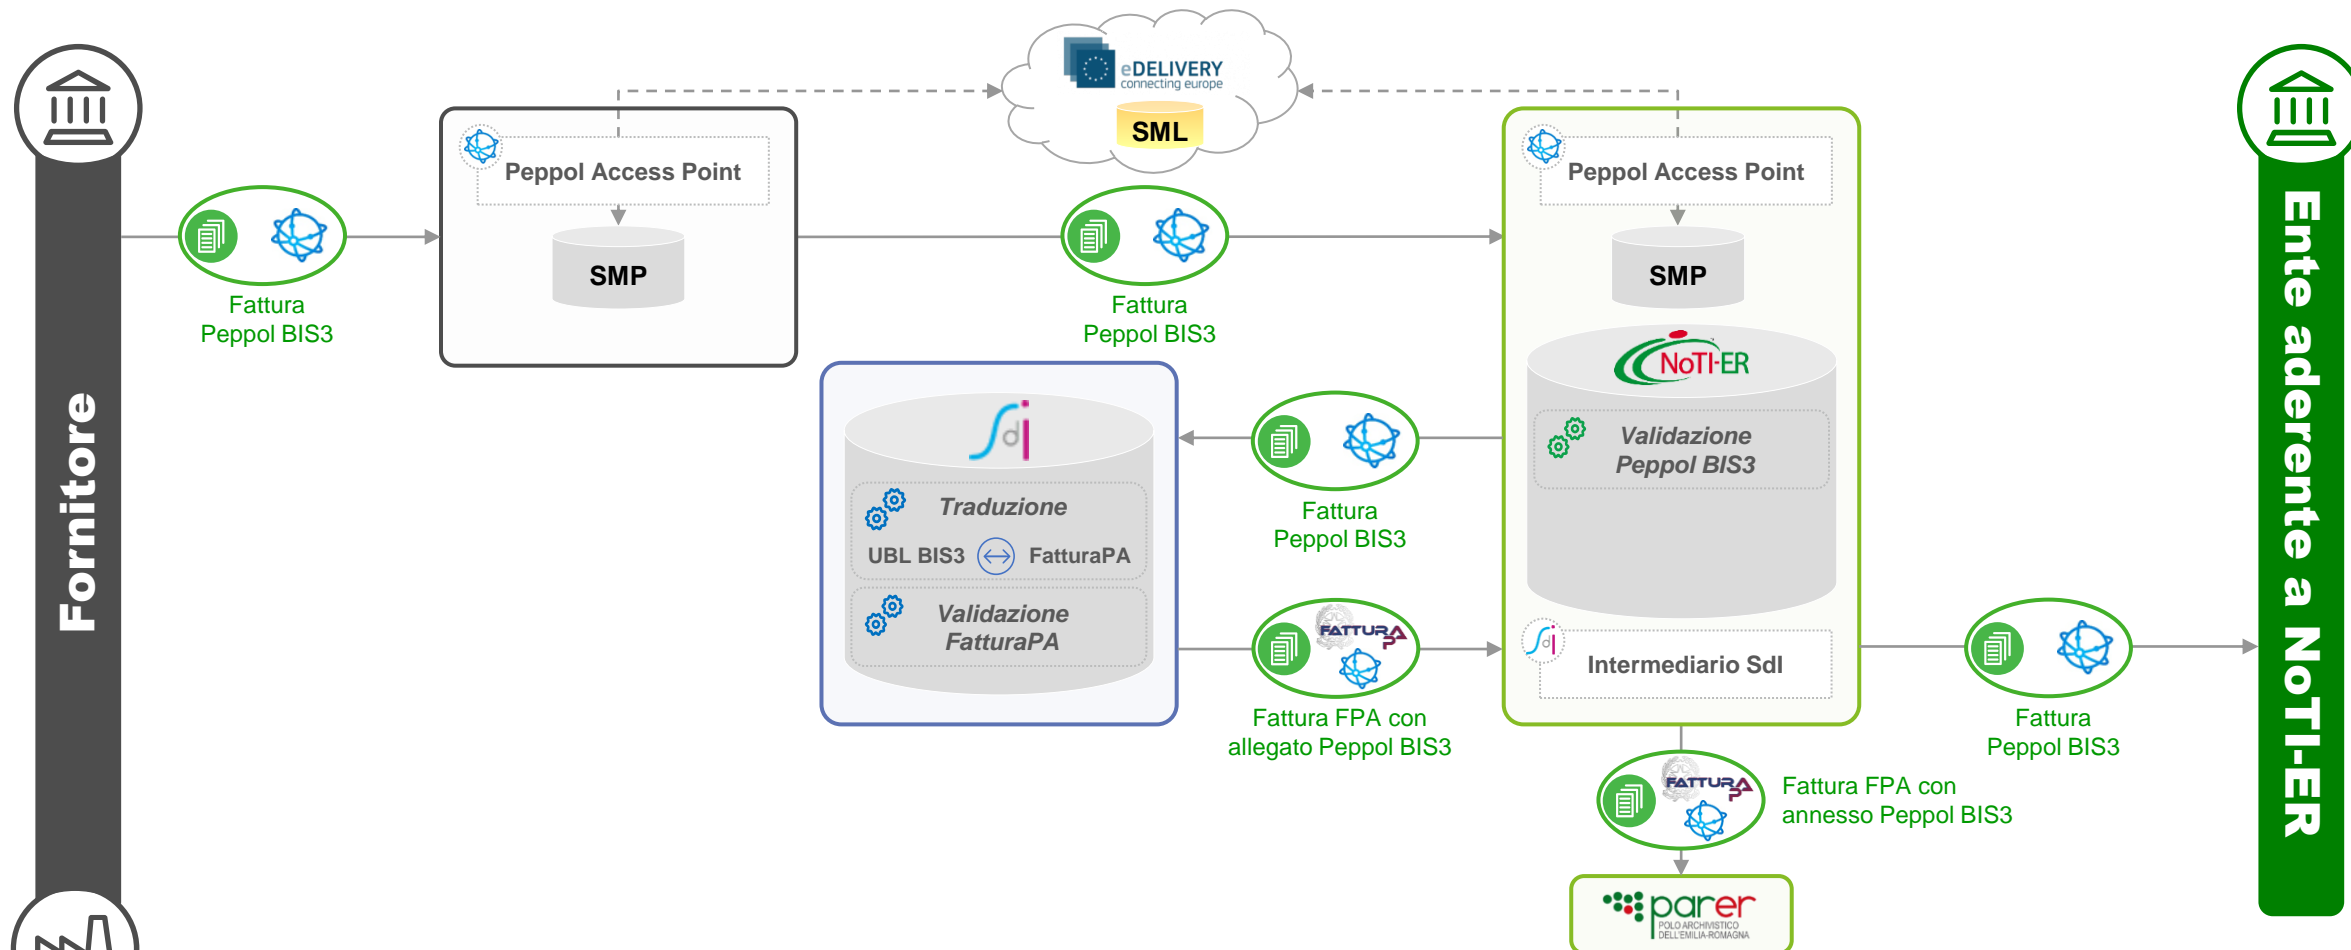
Fornitore

Fattura
Peppol BIS3

Peppol Access Point

SMP

eDELIVERY
connecting europe

SML

Fattura
Peppol BIS3

Peppol Access Point

SMP

NoTI-ER

Validazione
Peppol BIS3

Sdi

Traduzione

UBL BIS3 FatturaPA

Validazione
FatturaPA

Fattura
Peppol BIS3

FATTURA PA

Fattura FPA con
allegato Peppol BIS3

Intermediario SdI

Fattura
Peppol BIS3

FATTURA PA

Fattura FPA con
annesso Peppol BIS3

parer
POLO ARCHIVISTICO DELL'EMILIA-ROMAGNA

Ente aderente a NoTI-ER